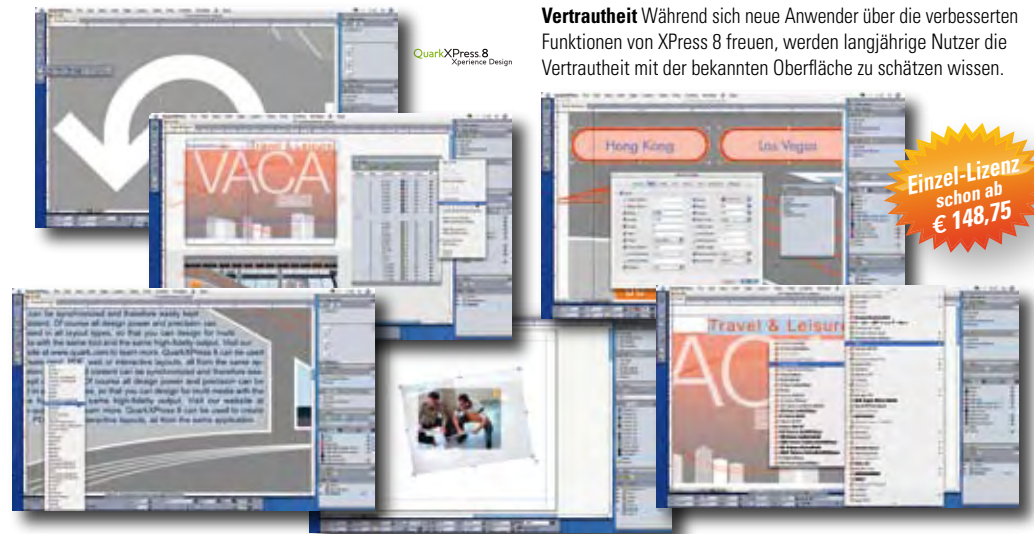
QuarkXPress 8
Xperience Design

**Vertrautheit** Während sich neue Anwender über die verbesserten Funktionen von XPress 8 freuen, werden langjährige Nutzer die Vertrautheit mit der bekannten Oberfläche zu schätzen wissen.

Einzel-Lizenz schon ab € 148,75

VACA

Hong Kong

Las Vegas

Travel & Leisure

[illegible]